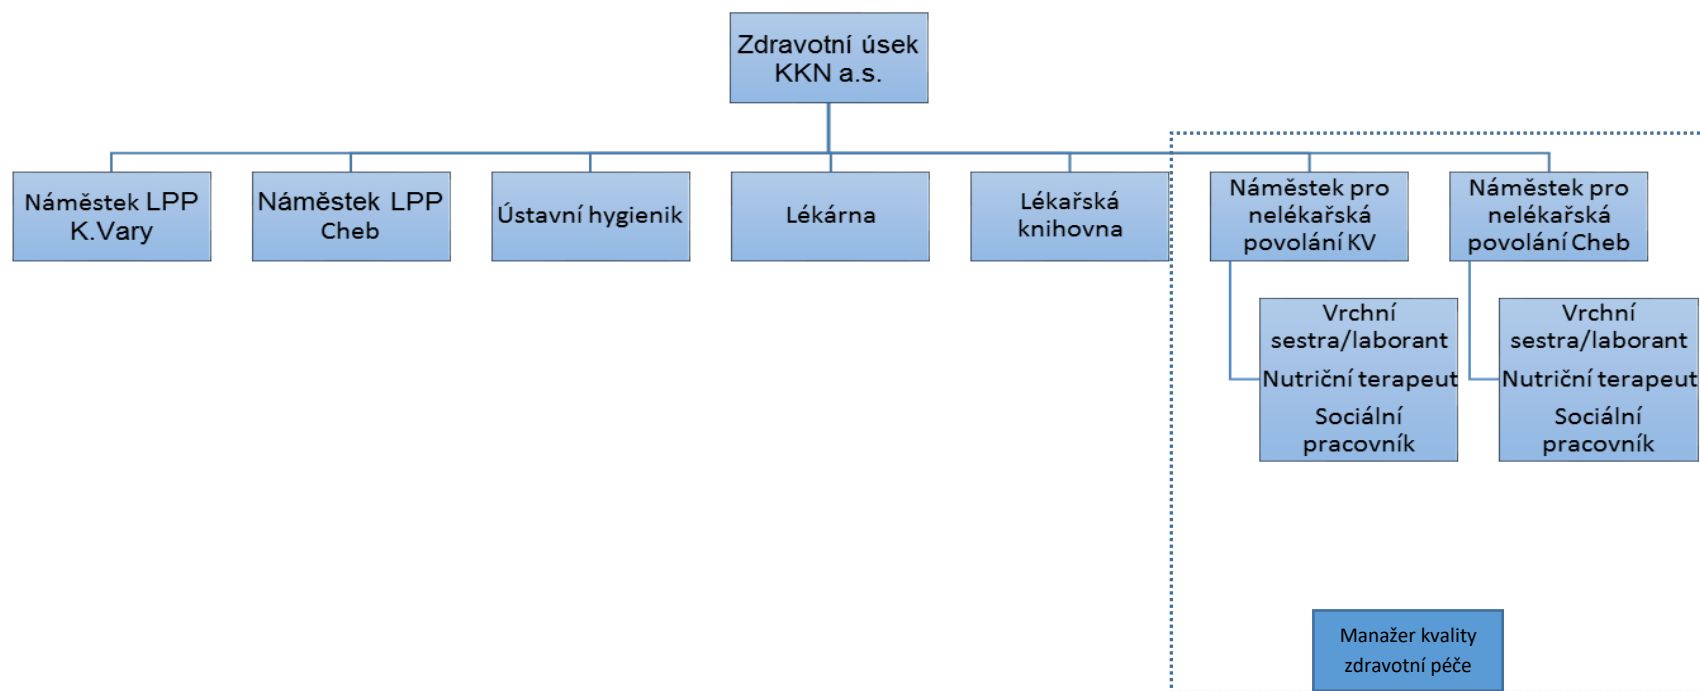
Zdravotní úsek KKN a.s.

Náměstek LPP K.Vary

Náměstek LPP Cheb

Ústavní hygienik

Lékárna

Lékařská knihovna

Náměstek pro nelékařská povolání KV

Vrchní sestra/laborant

Nutriční terapeut

Sociální pracovník

Náměstek pro nelékařská povolání Cheb

Vrchní sestra/laborant

Nutriční terapeut

Sociální pracovník

Manažer kvality zdravotní péče